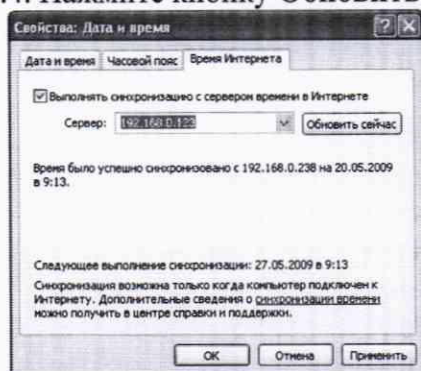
7. Нажмите кнопку Обновить

Свойства: Дата и время

Дата и время | Часовой пояс | Время Интернета

Выполнять синхронизацию с сервером времени в Интернете

Сервер: 192.168.0.122 Обновить сейчас

Время было успешно синхронизовано с 192.168.0.238 на 20.05.2009 в 9:13.

Следующее выполнение синхронизации: 27.05.2009 в 9:13

Синхронизация возможна только когда компьютер подключен к Интернету. Дополнительные сведения о синхронизации времени можно получить в центре справки и поддержки.

OK Отмена Применить